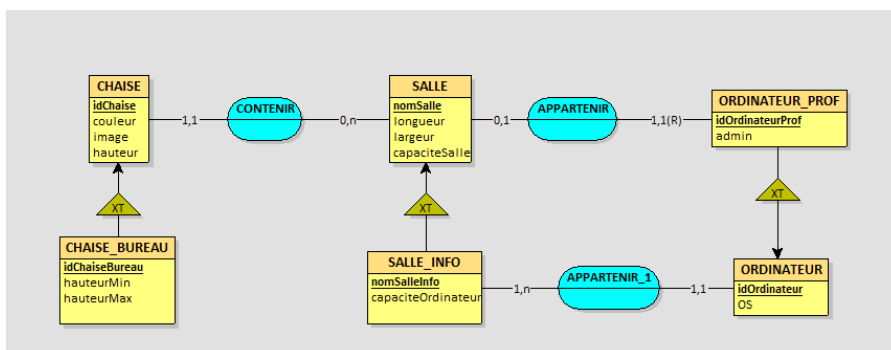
CHAISE
idChaise
couleur
image
hauteur

1,1

CONTENIR

0,n

SALLE
nomSalle
longueur
largeur
capaciteSalle

0,1

APPARTENIR

1,1(R)

ORDINATEUR_PROF
idOrdinateurProf
admin

XT

XT

XT

CHAISE_BUREAU
idChaiseBureau
hauteurMin
hauteurMax

SALLE_INFO
nomSalleInfo
capaciteOrdinateur

1,n

APPARTENIR_1

1,1

ORDINATEUR
idOrdinateur
OS